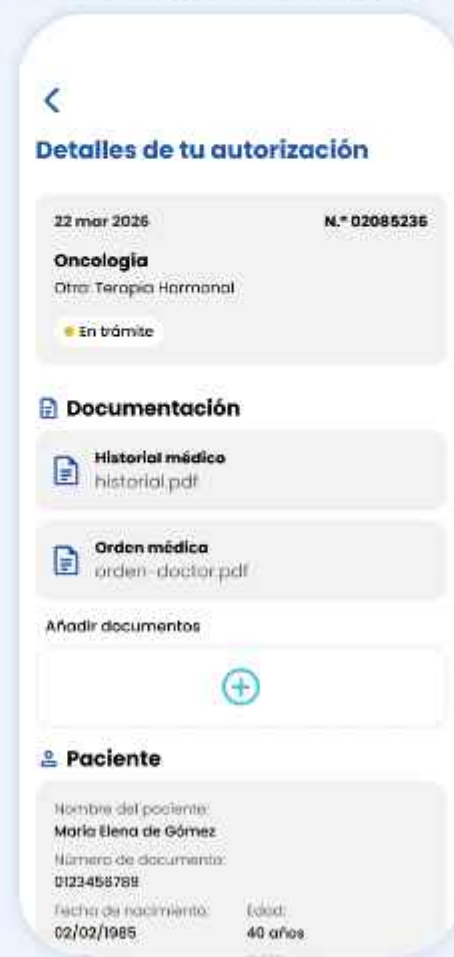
Detalles de tu autorización

22 mar 2026

N.° 02085236

Oncologia

Otra: Terapia Hormonal

En trámite

Documentación

Historial médico
historial.pdf

Orden médica
orden-doctor.pdf

Añadir documentos

Paciente

Nombre del paciente:
Maria Elena de Gómez

Número de documento:
0123456789

Fecha de nacimiento:
02/02/1985

Edad:
40 años